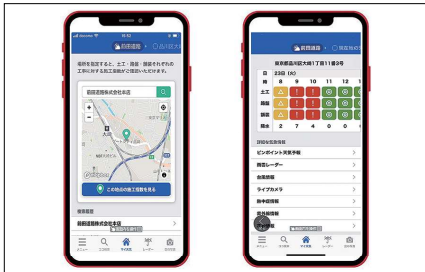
前田道路

場所を指定すると、土工・舗装・removed

前田道路株式会社本店

この地点の施工指数を見る

前田道路株式会社本店

前田道路

東京都品川区大崎1丁目11番3号

23日 (水)

| 時 | 8 | 9 | 10 | 11 | 12 | 13 |
|---|---|---|---|---|---|---|
| 土工 | | | | | | |
| 舗装 | | | | | | |
| 塗装 | | | | | | |
| 降水 | 2 | 7 | 4 | 0 | 0 | 0 |

ピンポイント天気予報

雨雲レーダー

台風情報

ライブカメラ

雷予報

メニュー ライブ天気 レーダー